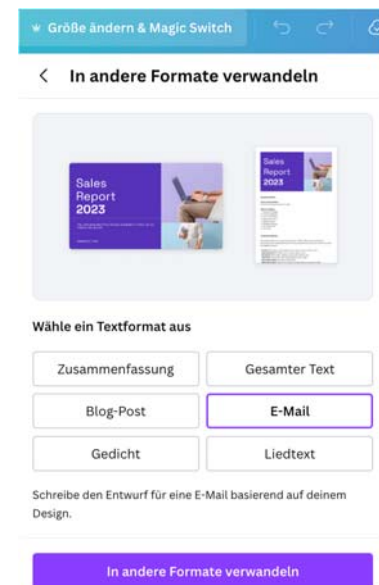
Größe ändern & Magic Switch

In andere Formate verwandeln

Sales Report 2023

Sales Report 2023

Wähle ein Textformat aus

Zusammenfassung
Gesamter Text
Blog-Post
E-Mail
Gedicht
Liedtext

Schreibe den Entwurf für eine E-Mail basierend auf deinem Design.

In andere Formate verwandeln